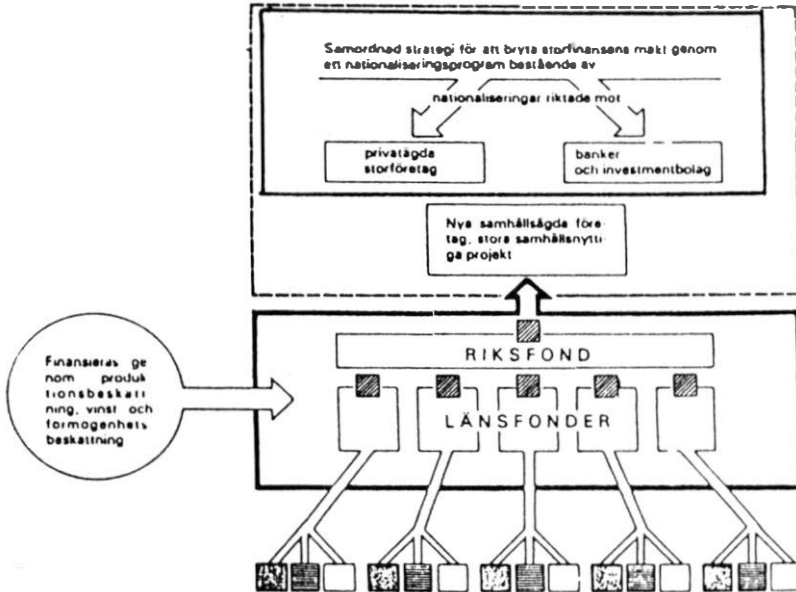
Samordnad strategi för att bryta storfinansens makt genom ett nationaliseringsprogram bestående av

nationaliseringar riktade mot

privatägda storföretag

banker och investmentbolag

Nya samhällsägda företag, stora samhällsnyttiga projekt

RIKSFOND

LÄNSFONDER

Finansieras genom produktionsbeskattning, vinst och förmögenhetsbeskattning